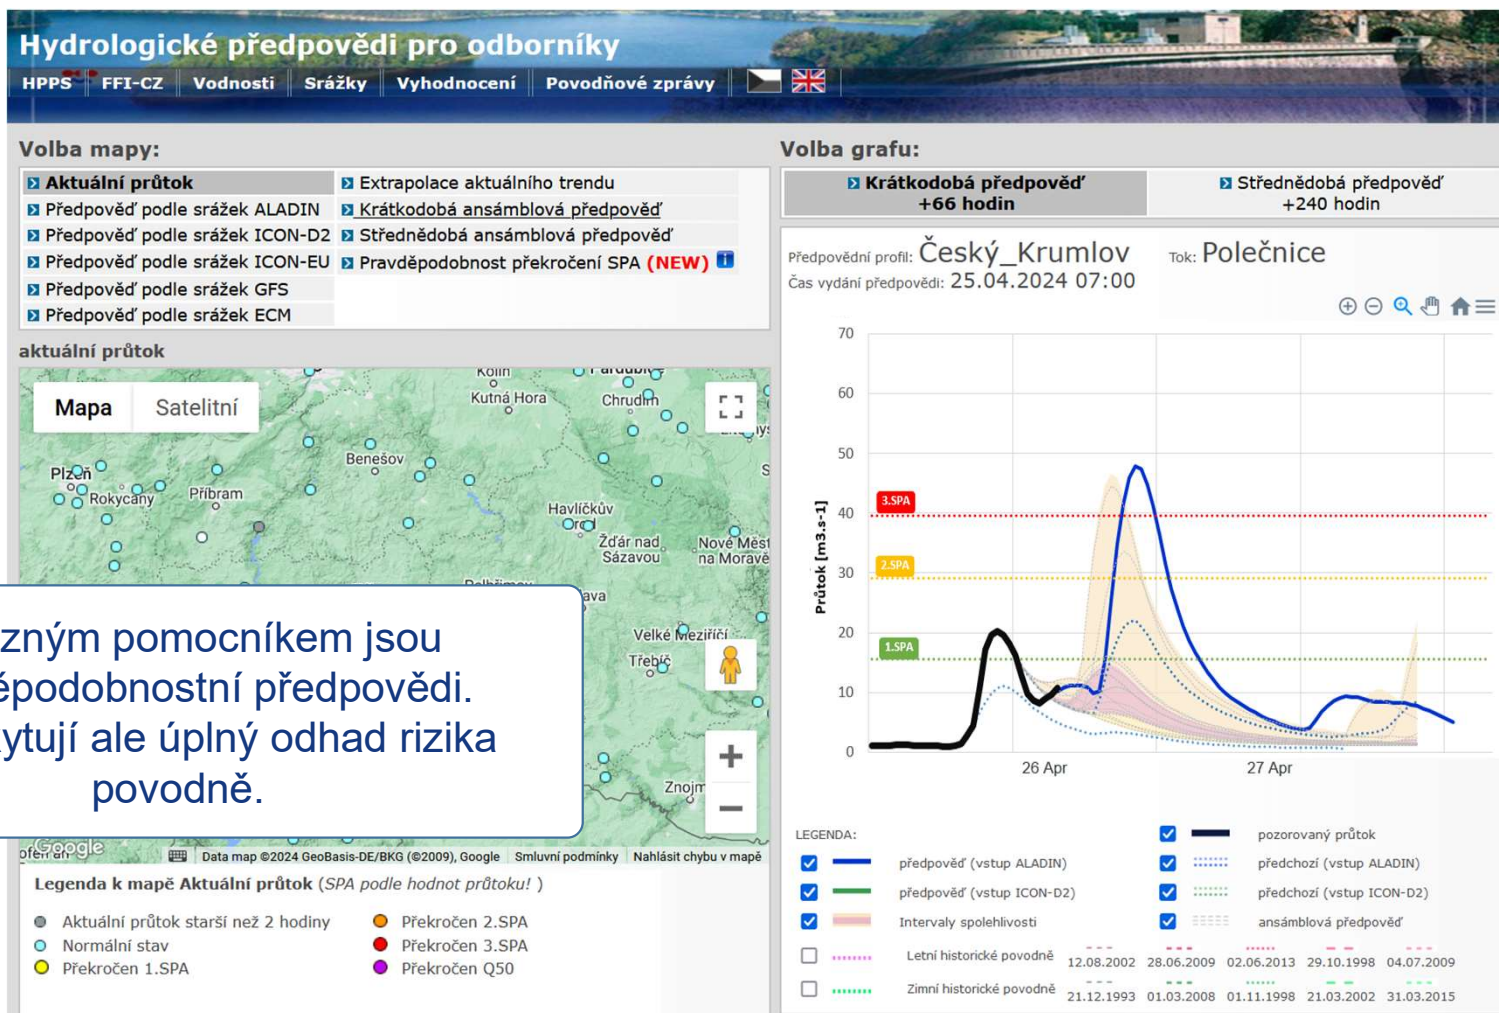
Hydrologické předpovědi pro odborníky

HPPS | FFI-CZ | Vodnosti | Srážky | Vyhodnocení | Povodňové zprávy

Volba mapy:

Aktuální průtok
Předpověď podle srážek ALADIN
Předpověď podle srážek ICON-D2
Předpověď podle srážek ICON-EU
Předpověď podle srážek GFS
Předpověď podle srážek ECM
Extrapolace aktuálního trendu
Krátkodobá ansámblová předpověď
Střednědobá ansámblová předpověď
Pravděpodobnost překročení SPA (NEW)

aktuální průtok

Mapa | Satelitní

Kolín, Pardubice, Kutná Hora, Chrudim, Plzeň, Rokycany, Příbram, Benešov, Havlíčkův Brod, Žďár nad Sázavou, Nové Město na Moravě, Pelhřimov, Jihlava, Velké Meziříčí, Třebíč, Znojmo

…zným pomocníkem jsou …épodobnostní předpovědi. …ytují ale úplný odhad rizika povodně.

Google
Data map ©2024 GeoBasis-DE/BKG (©2009), Google | Smluvní podmínky | Nahlásit chybu v mapě

Legenda k mapě Aktuální průtok (SPA podle hodnot průtoku! )

Aktuální průtok starší než 2 hodiny
Normální stav
Překročen 1.SPA
Překročen 2.SPA
Překročen 3.SPA
Překročen Q50

Volba grafu:

Krátkodobá předpověď +66 hodin
Střednědobá předpověď +240 hodin

Předpovědní profil: Český_Krumlov   Tok: Polečnice
Čas vydání předpovědi: 25.04.2024 07:00

70
60
50
40
30
20
10
0
Průtok [m3.s-1]
3.SPA
2.SPA
1.SPA
26 Apr
27 Apr

LEGENDA:
předpověď (vstup ALADIN)
předpověď (vstup ICON-D2)
Intervaly spolehlivosti
Letní historické povodně
Zimní historické povodně
pozorovaný průtok
předchozí (vstup ALADIN)
předchozí (vstup ICON-D2)
ansámblová předpověď
12.08.2002 28.06.2009 02.06.2013 29.10.1998 04.07.2009
21.12.1993 01.03.2008 01.11.1998 21.03.2002 31.03.2015